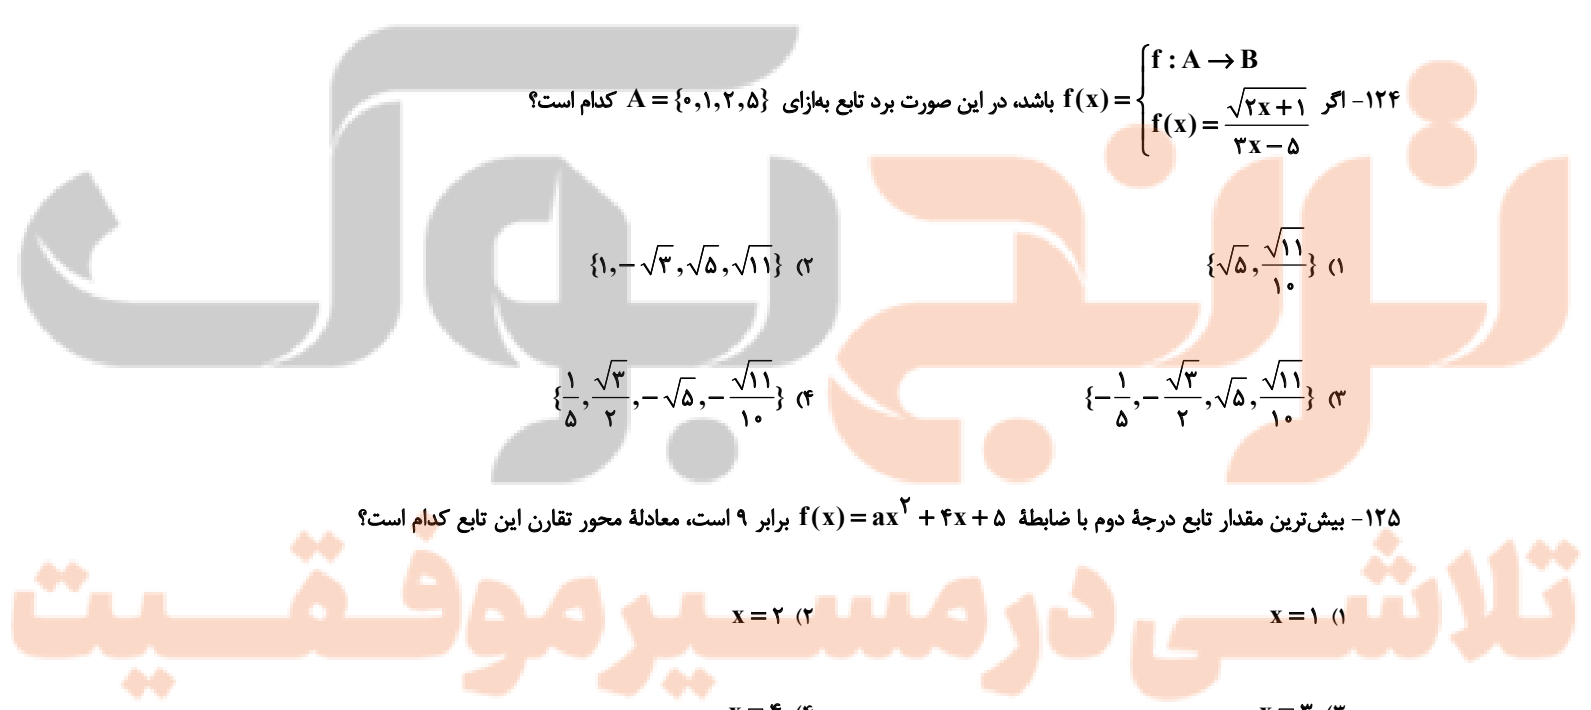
۱۲۴- اگر $\begin{cases} f: A \to B \\ f(x) = \frac{\sqrt{۲x+۱}}{۳x-۵} \end{cases}$ باشد، در این صورت برد تابع به‌ازای $A = \{۰,۱,۲,۵\}$ کدام است؟

۱) $\{\sqrt{۵}, \frac{\sqrt{۱۱}}{۱۰}\}$

۲) $\{۱, -\sqrt{۳}, \sqrt{۵}, \sqrt{۱۱}\}$

۳) $\{-\frac{۱}{۵}, -\frac{\sqrt{۳}}{۲}, \sqrt{۵}, \frac{\sqrt{۱۱}}{۱۰}\}$

۴) $\{\frac{۱}{۵}, \frac{\sqrt{۳}}{۲}, -\sqrt{۵}, -\frac{\sqrt{۱۱}}{۱۰}\}$

۱۲۵- بیش‌ترین مقدار تابع درجهٔ دوم با ضابطهٔ $f(x) = ax^۲ + ۴x + ۵$ برابر ۹ است، معادلهٔ محور تقارن این تابع کدام است؟

۱) $x = ۱$

۲) $x = ۲$

۳) $x = ۳$

۴) $x = ۴$

توربوک

تلاشی درمسیر موفقیت